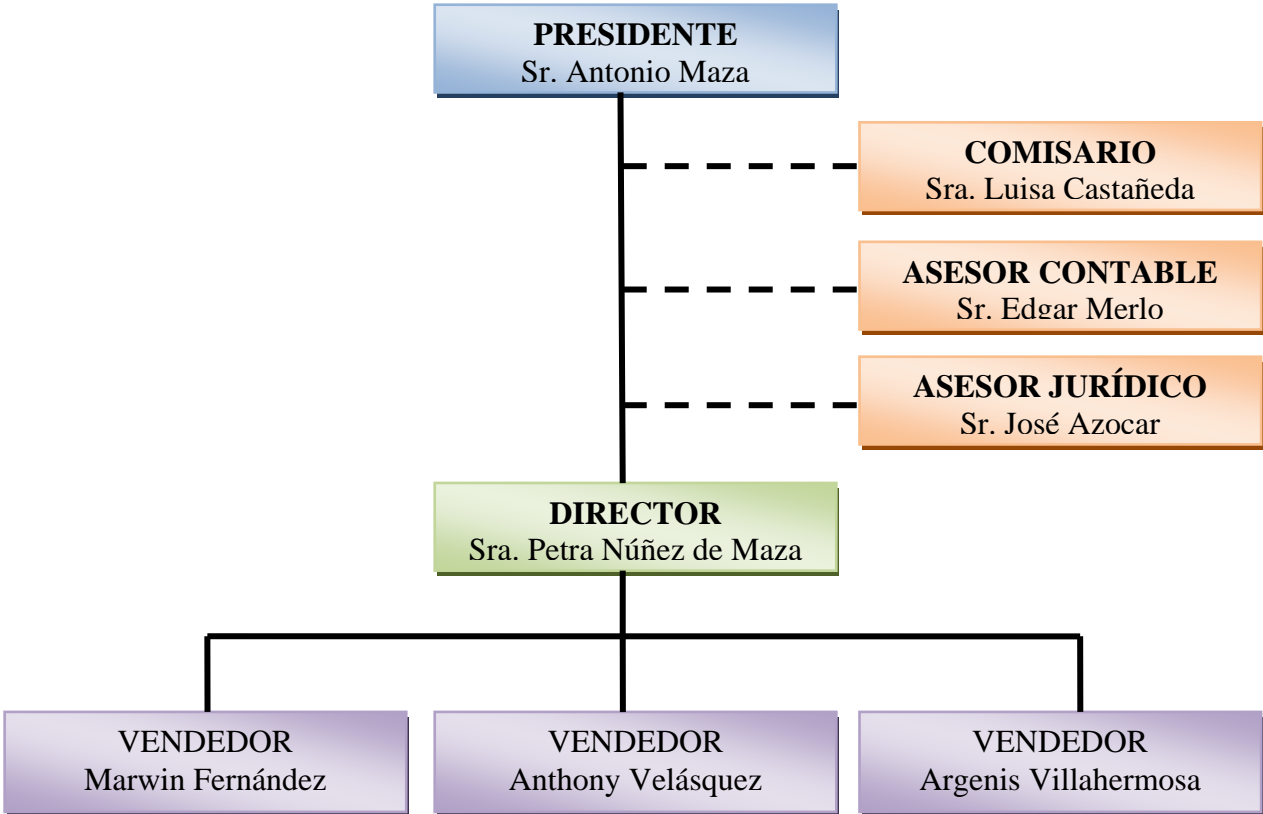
PRESIDENTE
Sr. Antonio Maza

COMISARIO
Sra. Luisa Castañeda

ASESOR CONTABLE
Sr. Edgar Merlo

ASESOR JURÍDICO
Sr. José Azocar

DIRECTOR
Sra. Petra Núñez de Maza

VENDEDOR
Marwin Fernández

VENDEDOR
Anthony Velásquez

VENDEDOR
Argenis Villahermosa